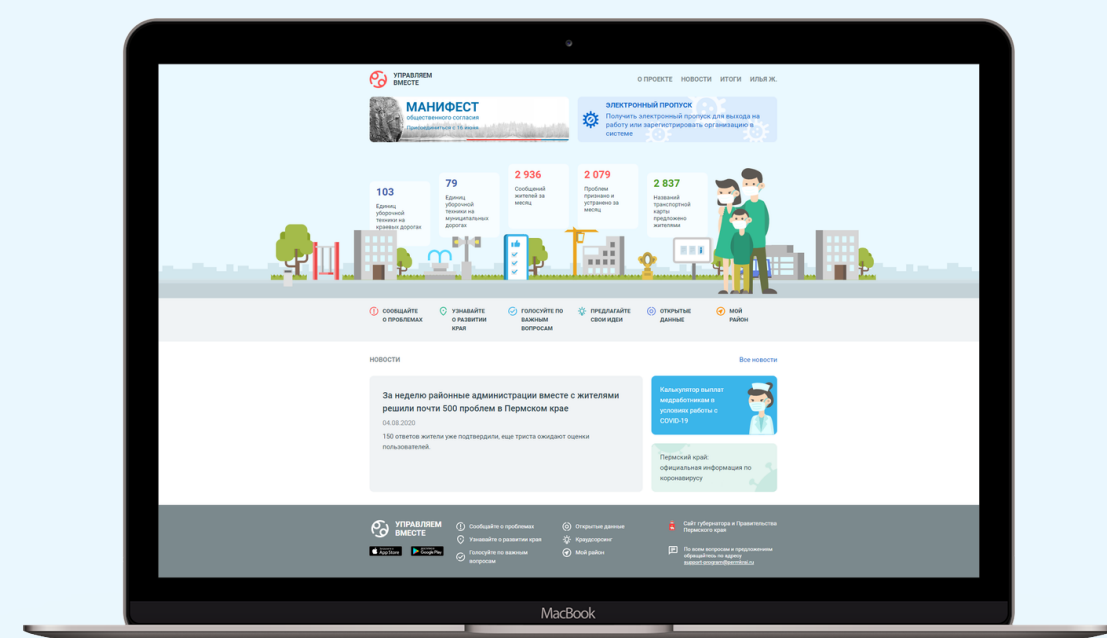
УПРАВЛЯЕМ ВМЕСТЕ

О ПРОЕКТЕ НОВОСТИ ИТОГИ ИЛЬЯ Ж.

МАНИФЕСТ
общественного согласия
Присоединяйтесь с 16 июня

ЭЛЕКТРОННЫЙ ПРОПУСК
Получить электронный пропуск для выхода на работу или зарегистрировать организацию в системе

103
Единиц уборочной техники на краевых дорогах

79
Единиц уборочной техники на муниципальных дорогах

2 936
Сообщений жителей за месяц

2 079
Проблем признано и устранено за месяц

2 837
Названий транспортной карты предложено жителями

СООБЩАЙТЕ О ПРОБЛЕМАХ
УЗНАВАЙТЕ О РАЗВИТИИ КРАЯ
ГОЛОСУЙТЕ ПО ВАЖНЫМ ВОПРОСАМ
ПРЕДЛАГАЙТЕ СВОИ ИДЕИ
ОТКРЫТЫЕ ДАННЫЕ
МОЙ РАЙОН

НОВОСТИ
Все новости

За неделю районные администрации вместе с жителями решили почти 500 проблем в Пермском крае
04.08.2020
150 ответов жители уже подтвердили, еще триста ожидают оценки пользователей.

Калькулятор выплат медработникам в условиях работы с COVID-19

Пермский край: официальная информация по коронавирусу

УПРАВЛЯЕМ ВМЕСТЕ
App Store
Google Play

Сообщайте о проблемах
Узнавайте о развитии края
Голосуйте по важным вопросам
Открытые данные
Краудсорсинг
Мой район

Сайт губернатора и Правительства Пермского края

По всем вопросам и предложениям обращайтесь по адресу
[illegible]

MacBook